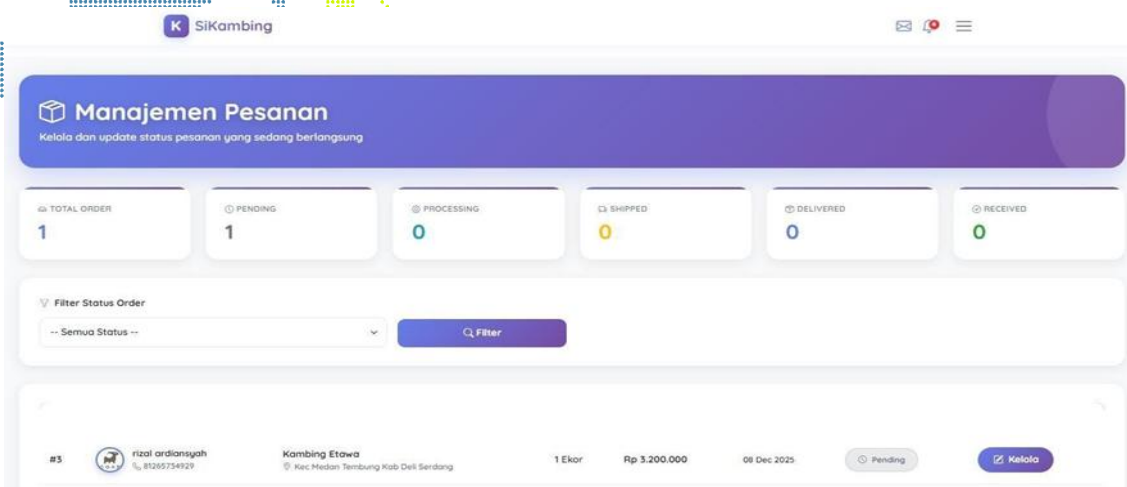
K SiKambing

Manajemen Pesanan

Kelola dan update status pesanan yang sedang berlangsung

TOTAL ORDER
1

PENDING
1

PROCESSING
0

SHIPPED
0

DELIVERED
0

RECEIVED
0

Filter Status Order

-- Semua Status --

Filter

| #3 | rizal ardiansyah 81265734929 | Kambing Etawa Kec Medan Tembung Kab Deli Serdang | 1 Ekor | Rp 3.200.000 | 08 Dec 2025 | Pending | Kelola |